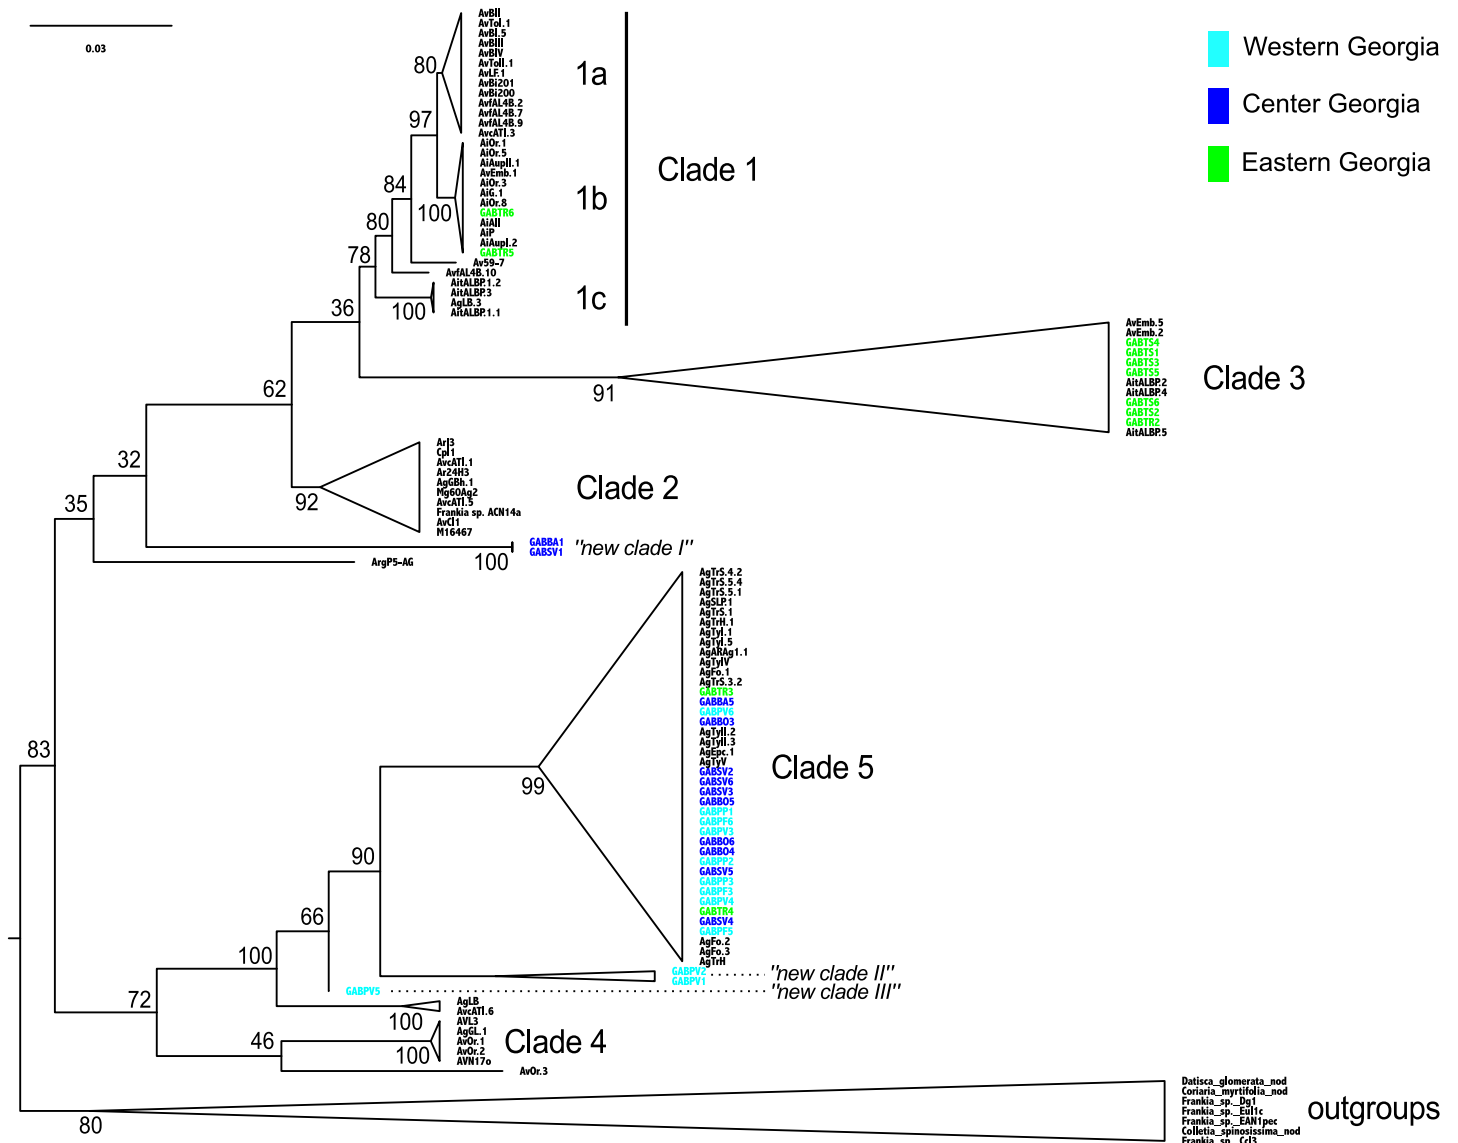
0.03

Western Georgia
Center Georgia
Eastern Georgia

AvBII
AvTol.1
AvBI.5
AvBIII
AvBIV
AvToII.1
AvLF.1
AvBi201
AvBi200
AvfAL4B.2
AvfAL4B.7
AvfAL4B.9
AvcATI.3
AiOr.1
AiOr.5
AiAupII.1
AvEmb.1
AiOr.3
AiG.1
AiOr.8
GABTR6
AiAII
AiP
AiAupI.2
GABTR5
Av59-7
AvfAL4B.10
AitALBP.1.2
AitALBP.3
AgLB.3
AitALBP.1.1

80
97
84
100
80
78
100
36
1a
1b
1c
Clade 1

AvEmb.5
AvEmb.2
GABTS4
GABTS1
GABTS3
GABTS5
AitALBP.2
AitALBP.4
GABTS6
GABTS2
GABTR2
AitALBP.5
91
Clade 3

62
ArI3
CpI1
AvcATI.1
Ar24H3
AgGBh.1
Mg60Ag2
AvcATI.5
Frankia sp. ACN14a
AvCI1
M16467
92
Clade 2

32
35
GABBA1
GABSV1
"new clade I"
ArgP5-AG
100

AgTrS.4.2
AgTrS.5.4
AgTrS.5.1
AgSLP.1
AgTrS.1
AgTrH.1
AgTyI.1
AgTyI.5
AgARAg1.1
AgTyIV
AgFo.1
AgTrS.3.2
GABTR3
GABBA5
GABPV6
GABBO3
AgTyII.2
AgTyII.3
AgEpc.1
AgTyV
GABSV2
GABSV6
GABSV3
GABBO5
GABPP1
GABPF6
GABPV3
GABBO6
GABBO4
GABPP2
GABSV5
GABPP3
GABPF3
GABPV4
GABTR4
GABSV4
GABPF5
AgFo.2
AgFo.3
AgTrH
99
Clade 5

83
90
66
100
GABPV2
GABPV1
"new clade II"
GABPV5
"new clade III"
72
AgLB
AvcATI.6
AVL3
AgGL.1
AvOr.1
AvOr.2
AVN17o
100
100
46
Clade 4
AvOr.3

80
Datisca_glomerata_nod
Coriaria_myrtifolia_nod
Frankia_sp._Dg1
Frankia_sp._Eul1c
Frankia_sp._EAN1pec
Colletia_spinosissima_nod
Frankia_sp._CcI3
outgroups